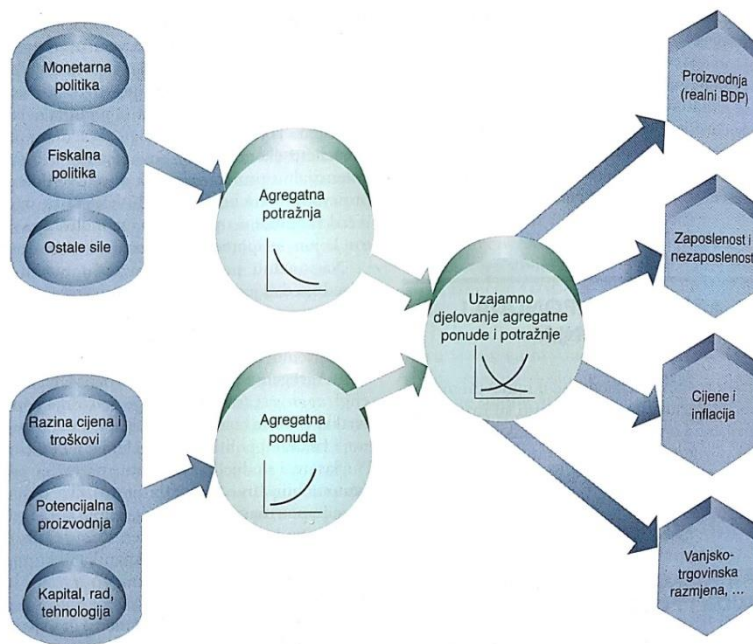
Monetarna politika

Fiskalna politika

Ostale sile

Agregatna potražnja

Razina cijena i troškovi

Potencijalna proizvodnja

Kapital, rad, tehnologija

Agregatna ponuda

Uzajamno djelovanje agregatne ponude i potražnje

Proizvodnja (realni BDP)

Zaposlenost i nezaposlenost

Cijene i inflacija

Vanjsko-trgovinska razmjena, ...